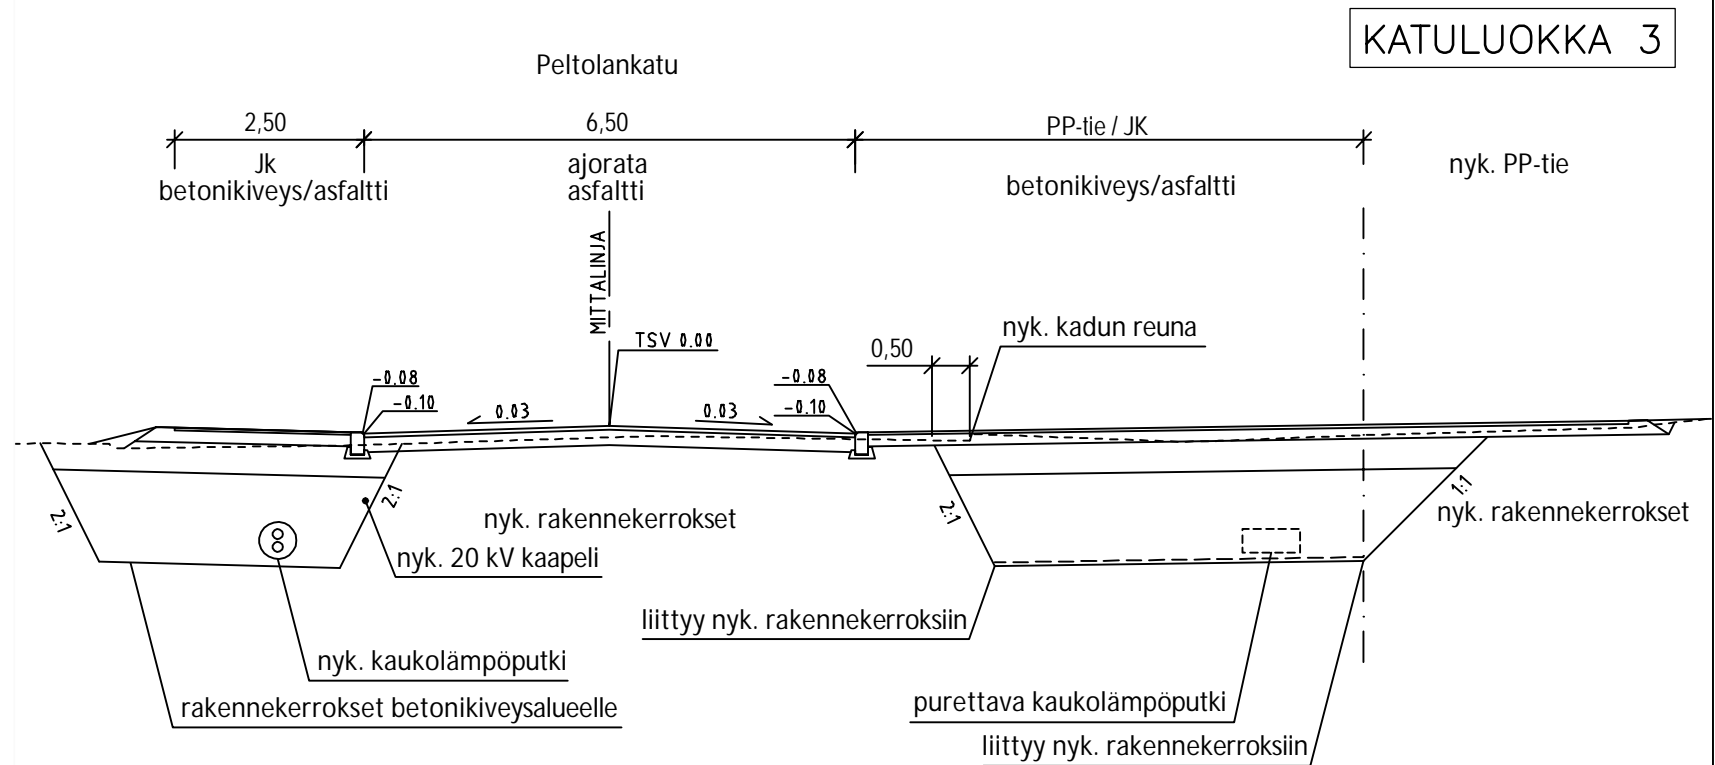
KATULUOKKA 3

Peltolankatu

2,50
Jk
betonikiveys/asfaltti

6,50
ajorata
asfaltti

PP-tie / JK
betonikiveys/asfaltti

nyk. PP-tie

MITTALINJA

TSV 0.00

nyk. kadun reuna

0,50

-0.08
-0.10
0.03
0.03
-0.08
-0.10

2:1
2:1
2:1
1:1

nyk. rakennekerrokset
nyk. rakennekerrokset
nyk. 20 kV kaapeli
liittyy nyk. rakennekerroksiin
nyk. kaukolämpöputki
rakennekerrokset betonikiveysalueelle
purettava kaukolämpöputki
liittyy nyk. rakennekerroksiin